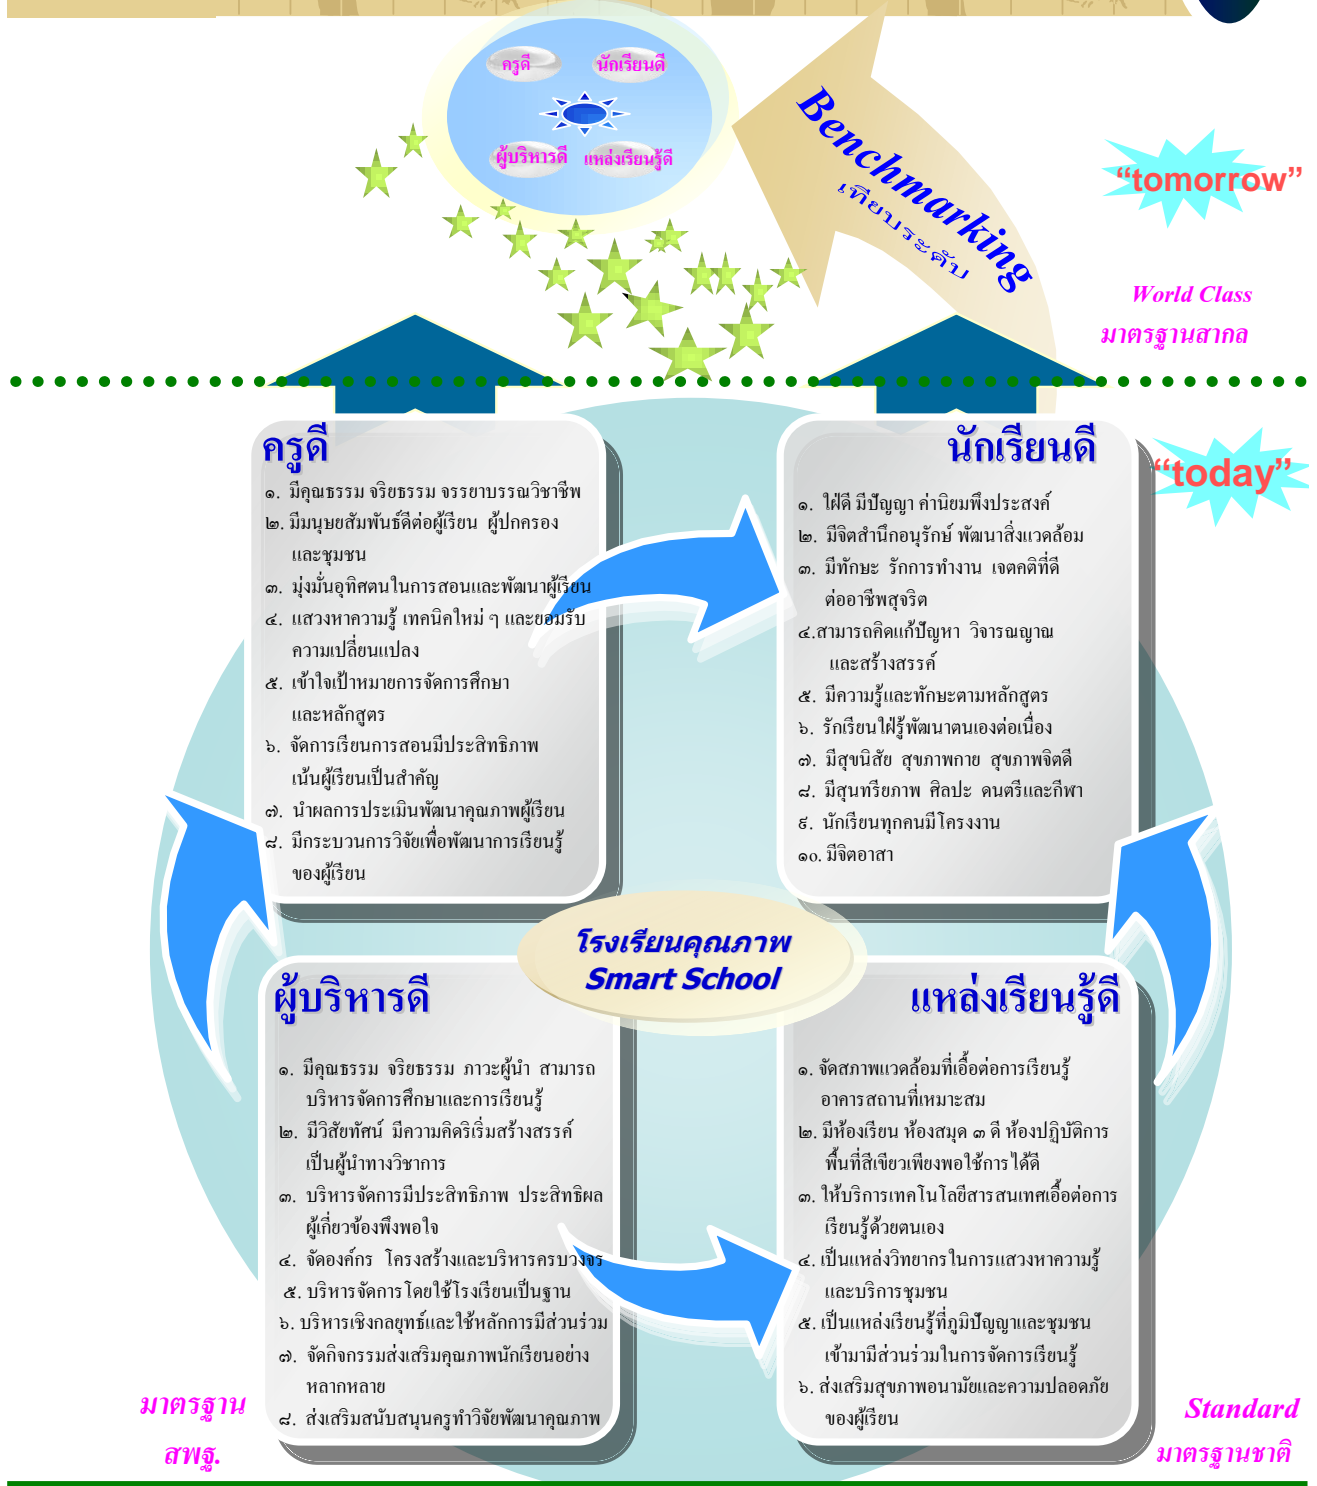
ครูดี
นักเรียนดี
ผู้บริหารดี
แหล่งเรียนรู้ดี

Benchmarking
เทียบระดับ

"tomorrow"

World Class
มาตรฐานสากล

ครูดี
๑. มีคุณธรรม จริยธรรม จรรยาบรรณวิชาชีพ
๒. มีมนุษยสัมพันธ์ดีต่อผู้เรียน ผู้ปกครอง และชุมชน
๓. มุ่งมั่นอุทิศตนในการสอนและพัฒนาผู้เรียน
๔. แสวงหาความรู้ เทคนิคใหม่ ๆ และยอมรับความเปลี่ยนแปลง
๕. เข้าใจเป้าหมายการจัดการศึกษา และหลักสูตร
๖. จัดการเรียนการสอนมีประสิทธิภาพ เน้นผู้เรียนเป็นสำคัญ
๗. นำผลการประเมินพัฒนาคุณภาพผู้เรียน
๘. มีกระบวนการวิจัยเพื่อพัฒนาการเรียนรู้ของผู้เรียน

นักเรียนดี
๑. ใฝ่ดี มีปัญญา ค่านิยมพึงประสงค์
๒. มีจิตสำนึกอนุรักษ์ พัฒนาสิ่งแวดล้อม
๓. มีทักษะ รักการทำงาน เจตคติที่ดีต่ออาชีพสุจริต
๔.สามารถคิดแก้ปัญหา วิจารณญาณ และสร้างสรรค์
๕. มีความรู้และทักษะตามหลักสูตร
๖. รักเรียนใฝ่รู้พัฒนาตนเองต่อเนื่อง
๗. มีสุขนิสัย สุขภาพกาย สุขภาพจิตดี
๘. มีสุนทรียภาพ ศิลปะ ดนตรีและกีฬา
๙. นักเรียนทุกคนมีโครงงาน
๑๐. มีจิตอาสา

"today"

โรงเรียนคุณภาพ
Smart School

ผู้บริหารดี
๑. มีคุณธรรม จริยธรรม ภาวะผู้นำ สามารถบริหารจัดการศึกษาและการเรียนรู้
๒. มีวิสัยทัศน์ มีความคิดริเริ่มสร้างสรรค์ เป็นผู้นำทางวิชาการ
๓. บริหารจัดการมีประสิทธิภาพ ประสิทธิผล ผู้เกี่ยวข้องพึงพอใจ
๔. จัดองค์กร โครงสร้างและบริหารครบวงจร
๕. บริหารจัดการ โดยใช้โรงเรียนเป็นฐาน
๖. บริหารเชิงกลยุทธ์และใช้หลักการมีส่วนร่วม
๗. จัดกิจกรรมส่งเสริมคุณภาพนักเรียนอย่างหลากหลาย
๘. ส่งเสริมสนับสนุนครูทำวิจัยพัฒนาคุณภาพ

แหล่งเรียนรู้ดี
๑. จัดสภาพแวดล้อมที่เอื้อต่อการเรียนรู้ อาคารสถานที่เหมาะสม
๒. มีห้องเรียน ห้องสมุด ๓ ดี ห้องปฏิบัติการ พื้นที่สีเขียวเพียงพอใช้การได้ดี
๓. ให้บริการเทคโนโลยีสารสนเทศเอื้อต่อการเรียนรู้ด้วยตนเอง
๔. เป็นแหล่งวิทยากรในการแสวงหาความรู้ และบริการชุมชน
๕. เป็นแหล่งเรียนรู้ที่ภูมิปัญญาและชุมชนเข้ามามีส่วนร่วมในการจัดการเรียนรู้
๖. ส่งเสริมสุขภาพอนามัยและความปลอดภัยของผู้เรียน

มาตรฐาน
สพฐ.

Standard
มาตรฐานชาติ